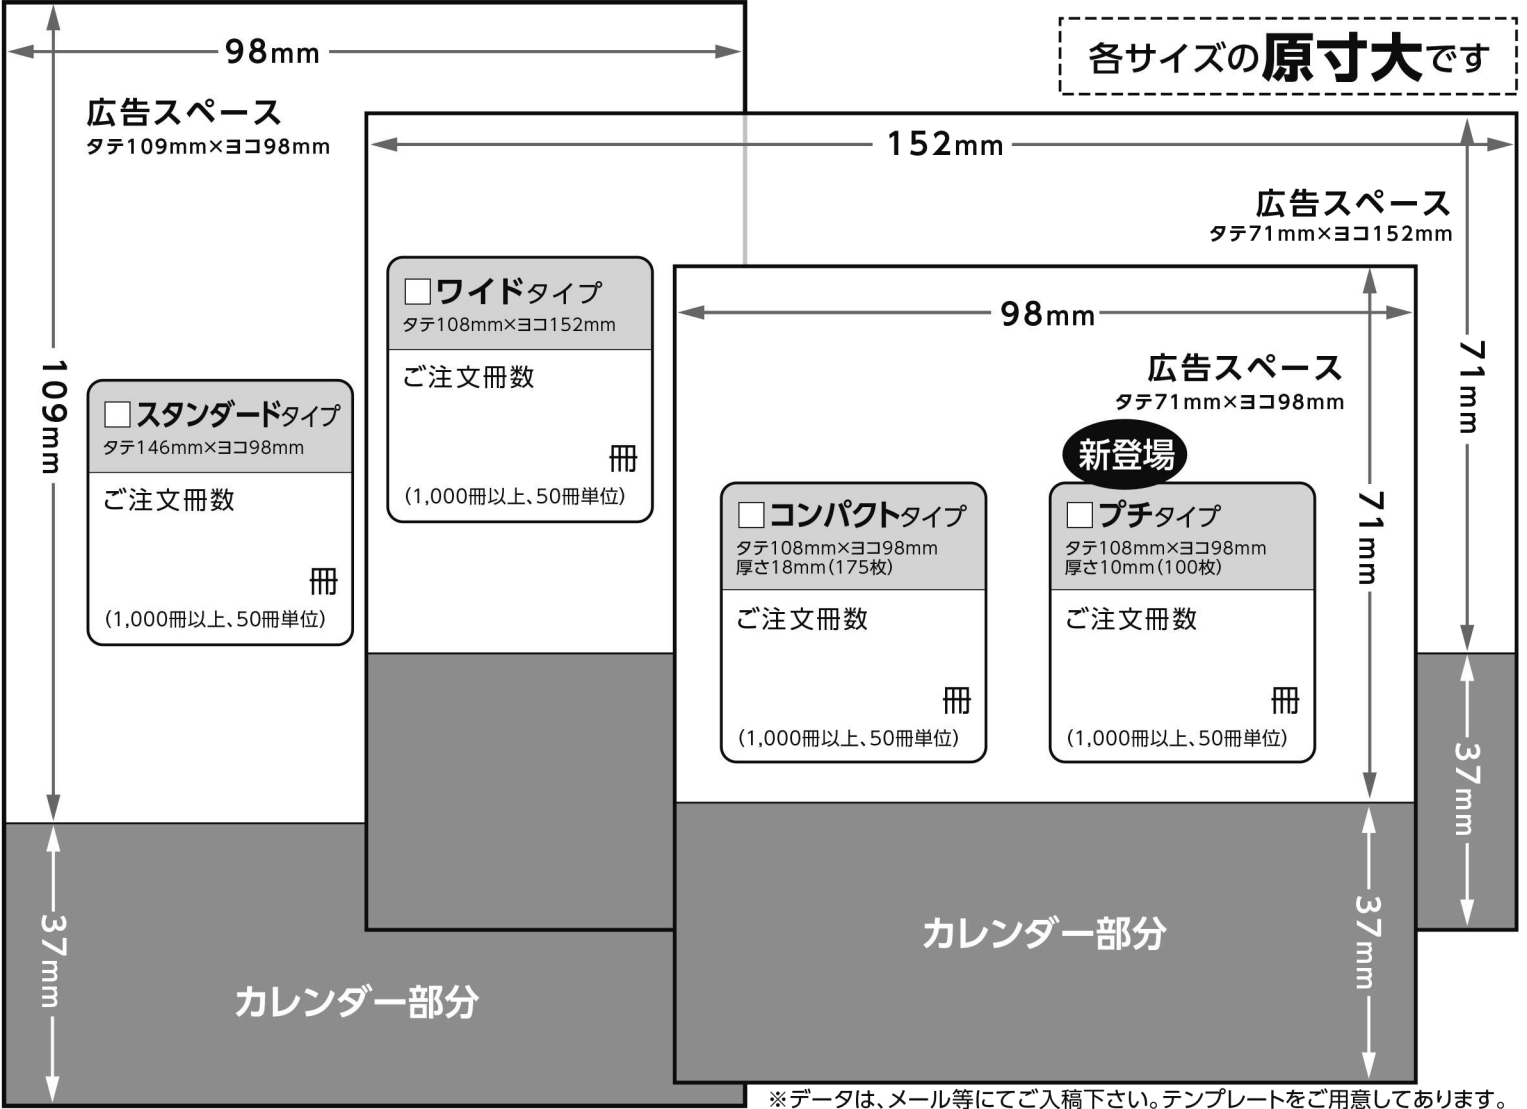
各サイズの原寸大です

98mm

広告スペース
タテ109mm×ヨコ98mm

109mm

□スタンダードタイプ
タテ146mm×ヨコ98mm
ご注文冊数
冊
(1,000冊以上、50冊単位)

37mm

カレンダー部分

152mm

広告スペース
タテ71mm×ヨコ152mm

71mm

□ワイドタイプ
タテ108mm×ヨコ152mm
ご注文冊数
冊
(1,000冊以上、50冊単位)

37mm

98mm

広告スペース
タテ71mm×ヨコ98mm

新登場

71mm

□コンパクトタイプ
タテ108mm×ヨコ98mm
厚さ18mm(175枚)
ご注文冊数
冊
(1,000冊以上、50冊単位)

□プチタイプ
タテ108mm×ヨコ98mm
厚さ10mm(100枚)
ご注文冊数
冊
(1,000冊以上、50冊単位)

カレンダー部分

37mm

※データは、メール等にてご入稿下さい。テンプレートをご用意してあります。